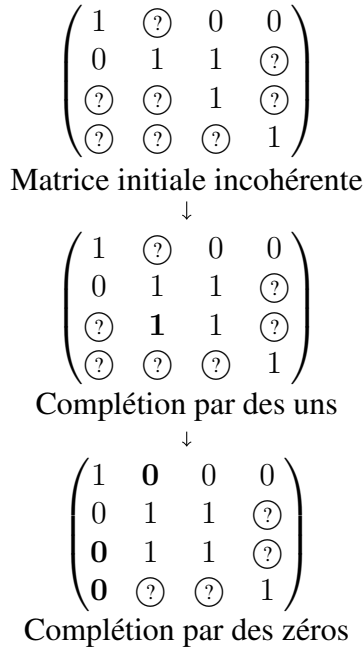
$\begin{pmatrix} 1 & ? & 0 & 0 \\ 0 & 1 & 1 & ? \\ ? & ? & 1 & ? \\ ? & ? & ? & 1 \end{pmatrix}$

Matrice initiale incohérente

↓

$\begin{pmatrix} 1 & ? & 0 & 0 \\ 0 & 1 & 1 & ? \\ ? & \mathbf{1} & 1 & ? \\ ? & ? & ? & 1 \end{pmatrix}$

Complétion par des uns

↓

$\begin{pmatrix} 1 & \mathbf{0} & 0 & 0 \\ 0 & 1 & 1 & ? \\ \mathbf{0} & 1 & 1 & ? \\ \mathbf{0} & ? & ? & 1 \end{pmatrix}$

Complétion par des zéros